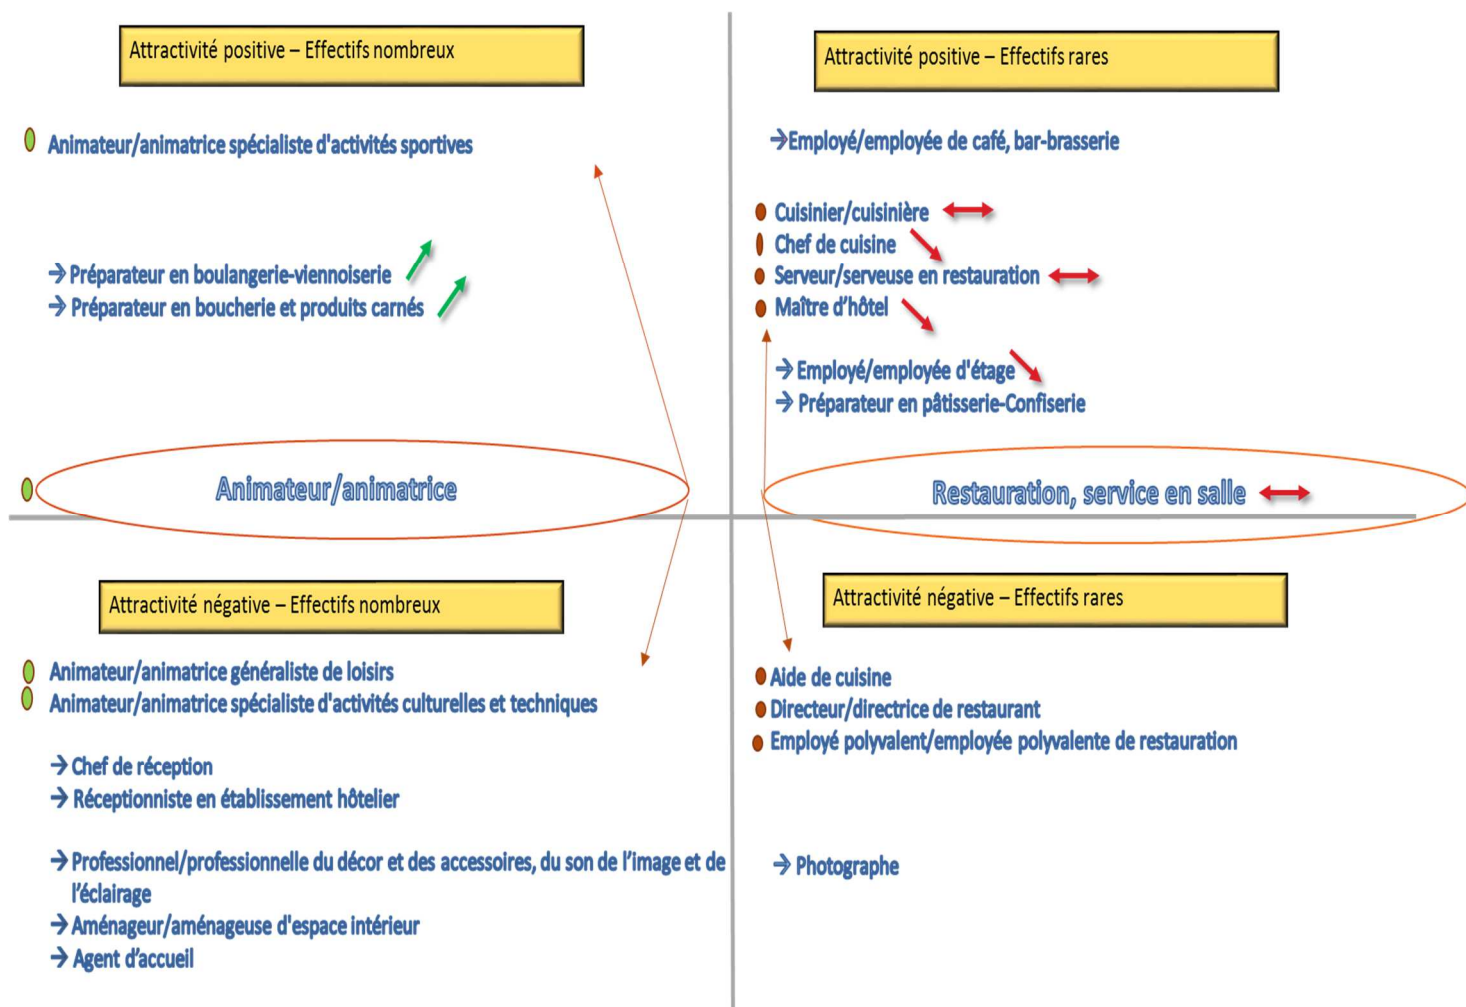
Attractivité positive – Effectifs nombreux

Animateur/animatrice spécialiste d'activités sportives

→ Préparateur en boulangerie-viennoiserie
→ Préparateur en boucherie et produits carnés

Attractivité positive – Effectifs rares

→Employé/employée de café, bar-brasserie

Cuisinier/cuisinière
Chef de cuisine
Serveur/serveuse en restauration
Maître d'hôtel

→ Employé/employée d'étage
→ Préparateur en pâtisserie-Confiserie

Animateur/animatrice

Restauration, service en salle

Attractivité négative – Effectifs nombreux

Animateur/animatrice généraliste de loisirs
Animateur/animatrice spécialiste d'activités culturelles et techniques

→ Chef de réception
→ Réceptionniste en établissement hôtelier

→ Professionnel/professionnelle du décor et des accessoires, du son de l'image et de l'éclairage
→ Aménageur/aménageuse d'espace intérieur
→ Agent d'accueil

Attractivité négative – Effectifs rares

Aide de cuisine
Directeur/directrice de restaurant
Employé polyvalent/employée polyvalente de restauration

→ Photographe